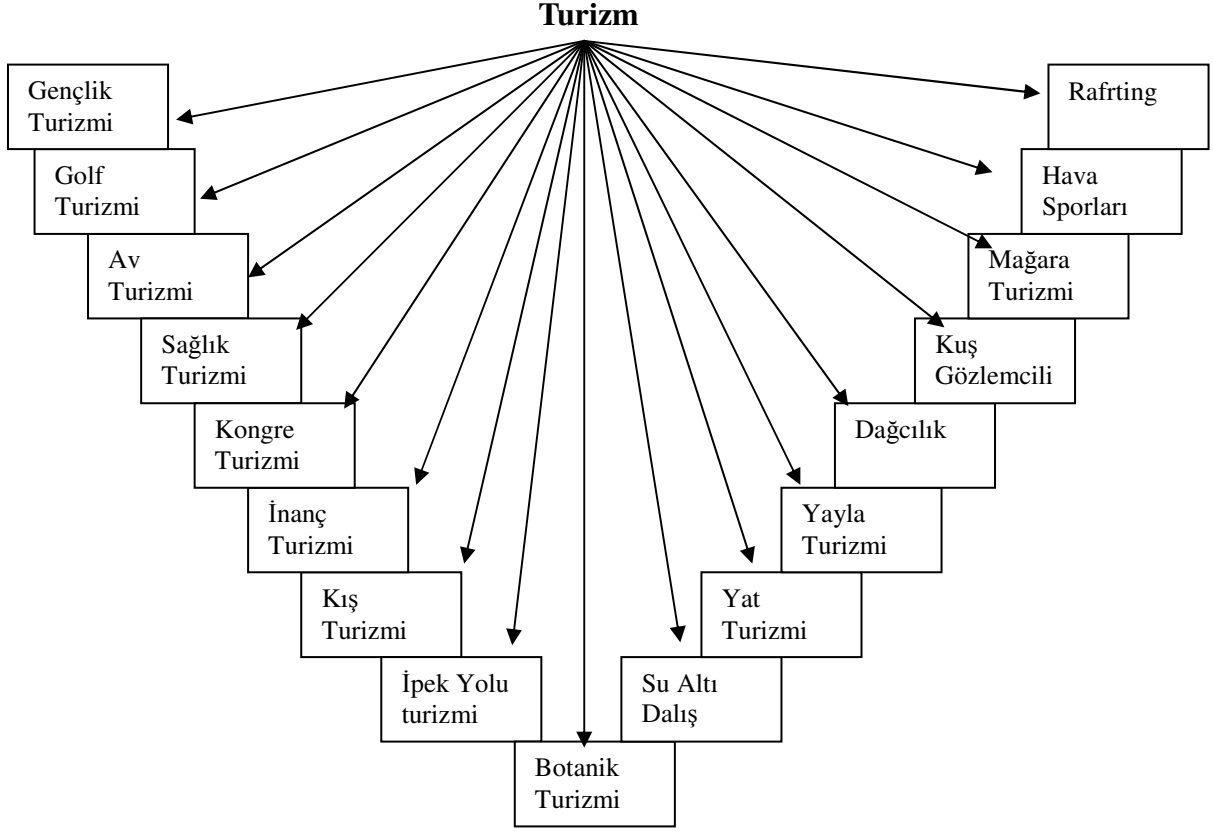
Turizm

Gençlik Turizmi

Golf Turizmi

Av Turizmi

Sağlık Turizmi

Kongre Turizmi

İnanç Turizmi

Kış Turizmi

İpek Yolu turizmi

Botanik Turizmi

Su Altı Dalış

Yat Turizmi

Yayla Turizmi

Dağcılık

Kuş Gözlemcili

Mağara Turizmi

Hava Sporları

Rafrting